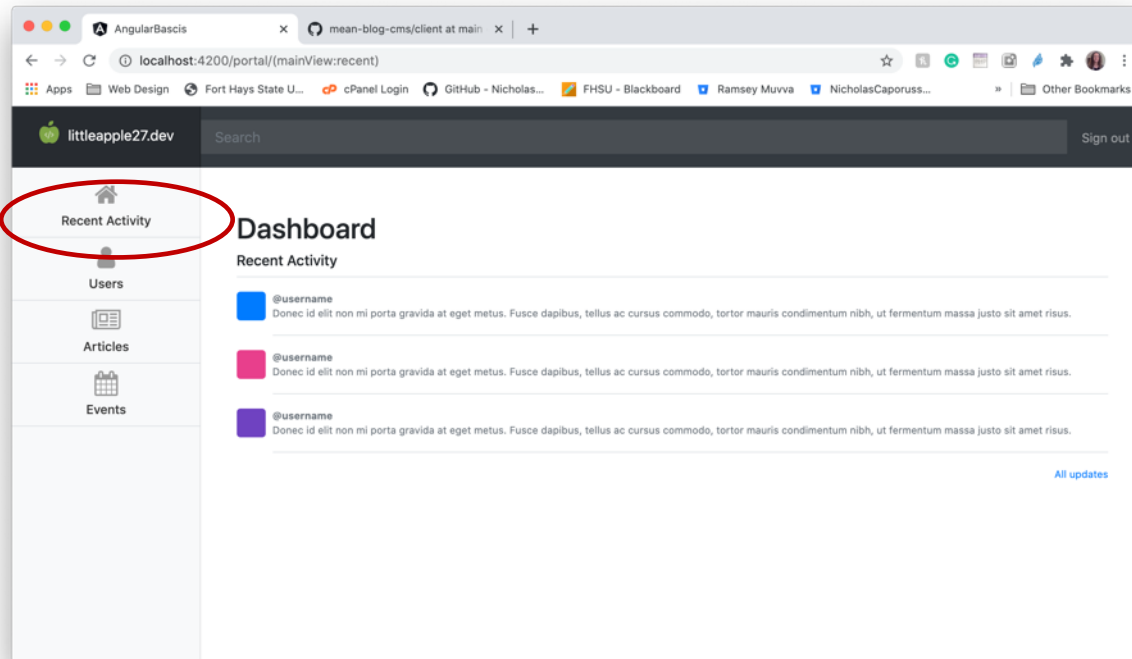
AngularBascis

mean-blog-cms/client at main

localhost:4200/portal/(mainView:recent)

Apps Web Design Fort Hays State U... cPanel Login GitHub - Nicholas... FHSU - Blackboard Ramsey Muvva NicholasCaporuss... » Other Bookmarks

littleapple27.dev

Search

Sign out

Recent Activity

Users

Articles

Events

Dashboard

Recent Activity

@username
Donec id elit non mi porta gravida at eget metus. Fusce dapibus, tellus ac cursus commodo, tortor mauris condimentum nibh, ut fermentum massa justo sit amet risus.

@username
Donec id elit non mi porta gravida at eget metus. Fusce dapibus, tellus ac cursus commodo, tortor mauris condimentum nibh, ut fermentum massa justo sit amet risus.

@username
Donec id elit non mi porta gravida at eget metus. Fusce dapibus, tellus ac cursus commodo, tortor mauris condimentum nibh, ut fermentum massa justo sit amet risus.

All updates